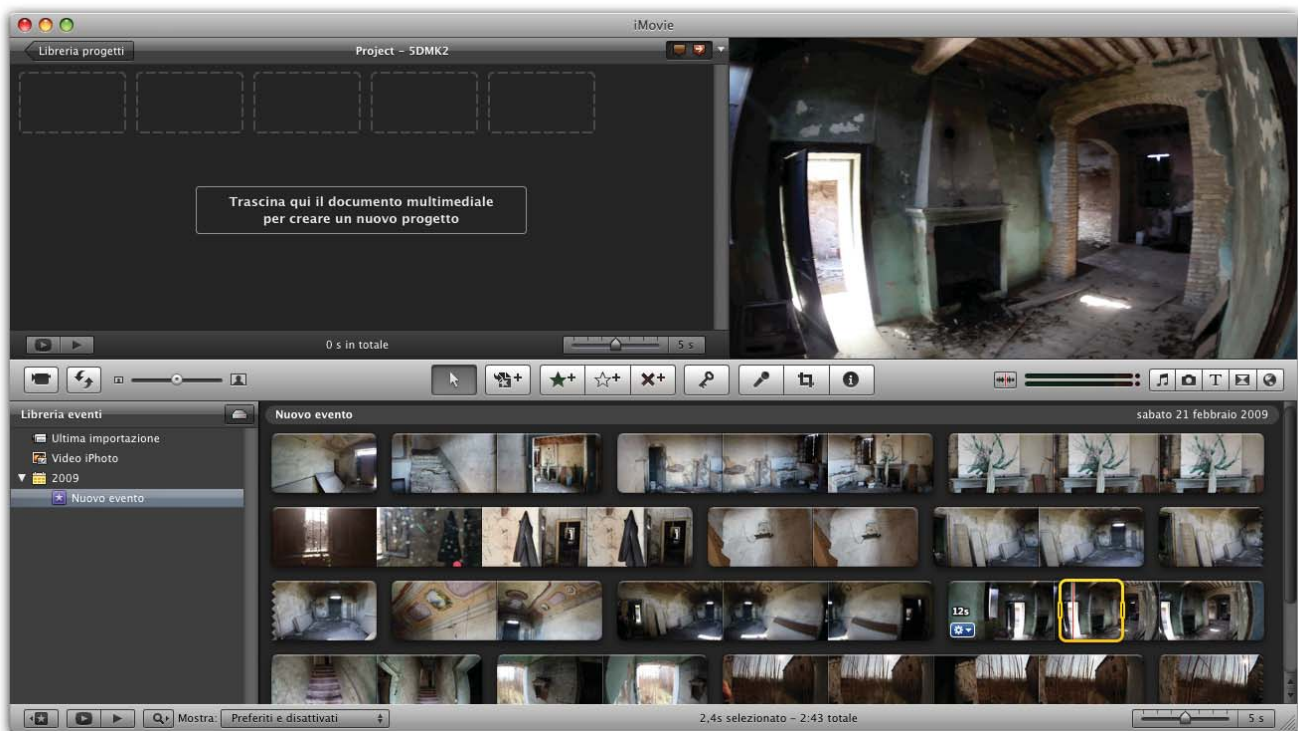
iMovie

Libreria progetti

Project - 5DMK2

Trascina qui il documento multimediale per creare un nuovo progetto

0 s in totale

5 s

Libreria eventi

Ultima importazione

Video iPhoto

2009

Nuovo evento

Nuovo evento

sabato 21 febbraio 2009

12s

Mostra: Preferiti e disattivati

2,4s selezionato - 2:43 totale

5 s